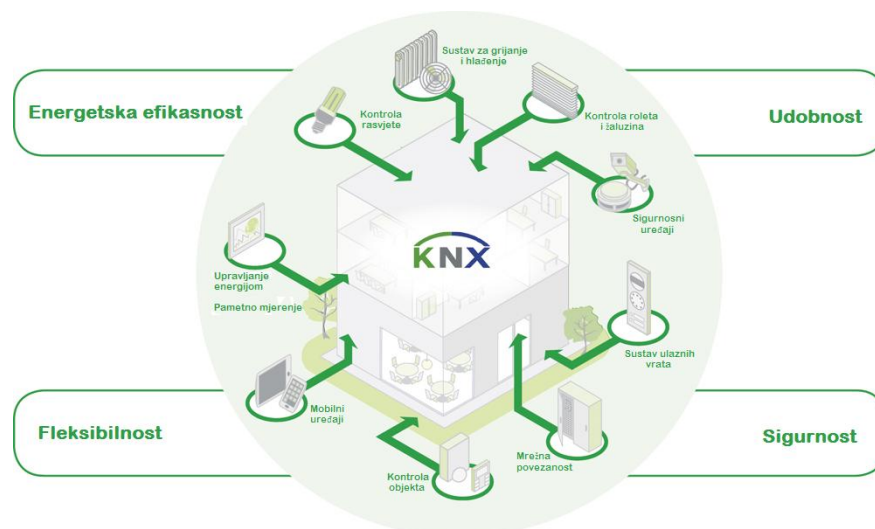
Energetska efikasnost

Udobnost

Fleksibilnost

Sigurnost

Sustav za grijanje i hlađenje

Kontrola rasvjete

Kontrola roleta i žaluzina

Sigurnosni uređaji

KNX

Upravljanje energijom

Pametno mjerenje

Sustav ulaznih vrata

Mobilni uređaji

Mrežna povezanost

Kontrola objekta